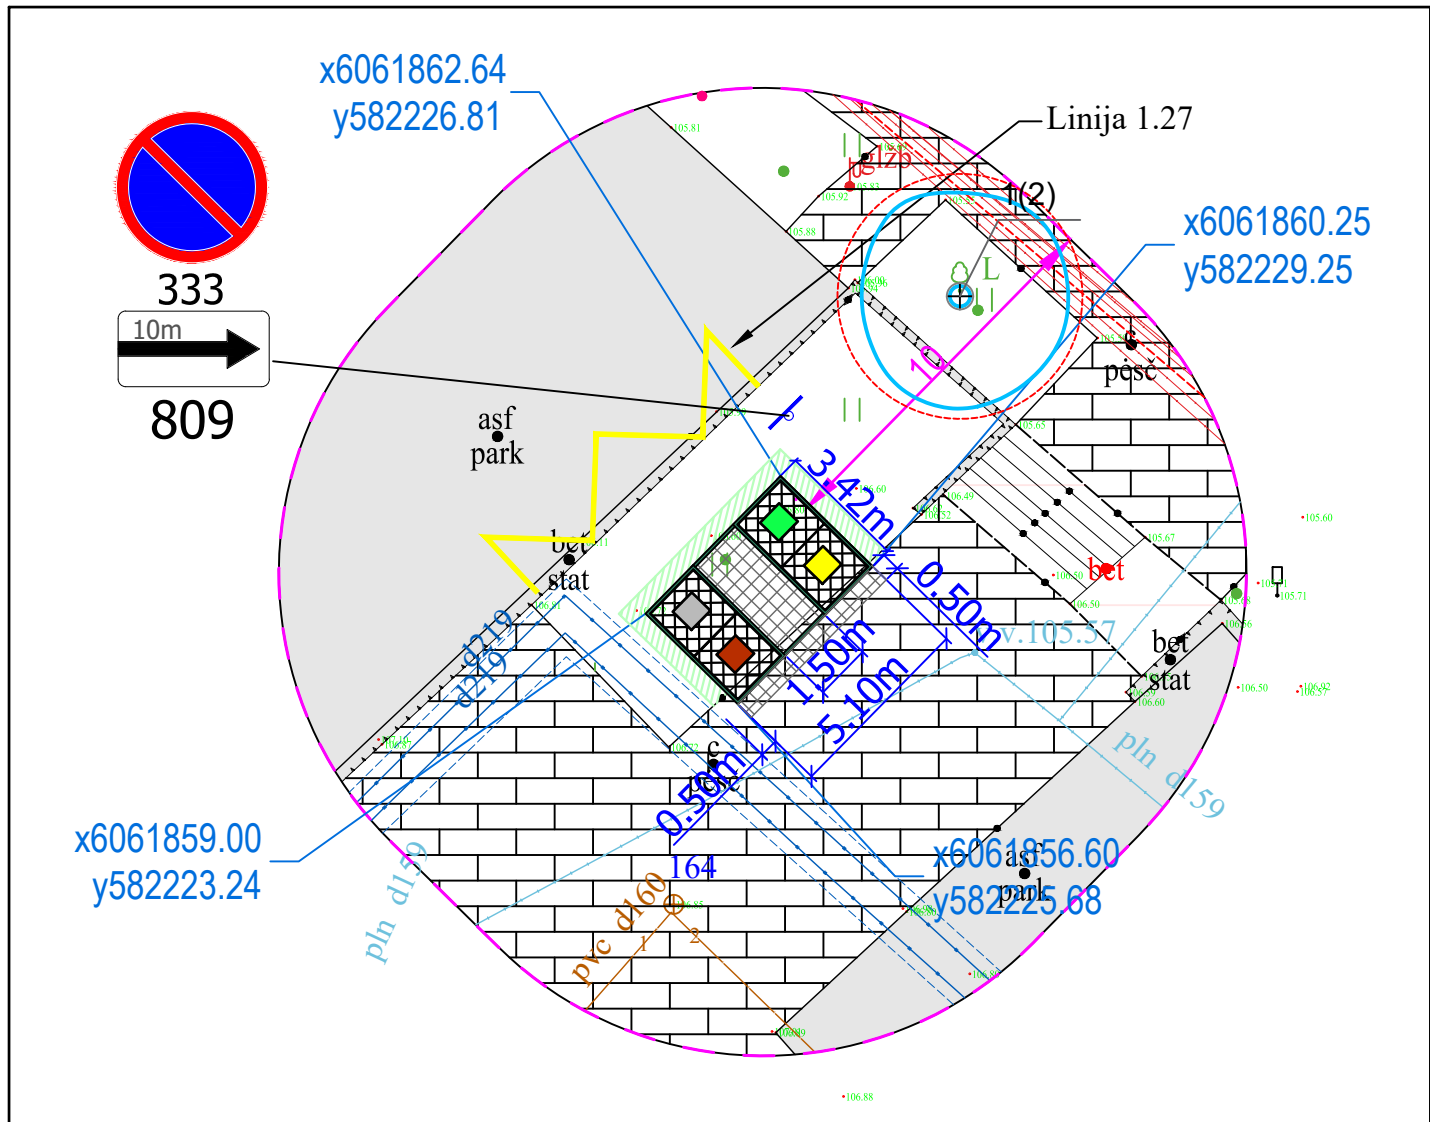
x6061862.64
y582226.81

Linija 1.27

333

10m

809

x6061860.25
y582229.25

1(2)

L

10

pešč

asf
park

3.42m

bet
stat

0.50m

bet

v.105.57

bet
stat

d219
d219

1.50m

5.10m

pln d159

0.50m

pešč

x6061859.00
y582223.24

164

x6061856.60
y582225.68

asf
park

pln d159

pvc d160

1

2